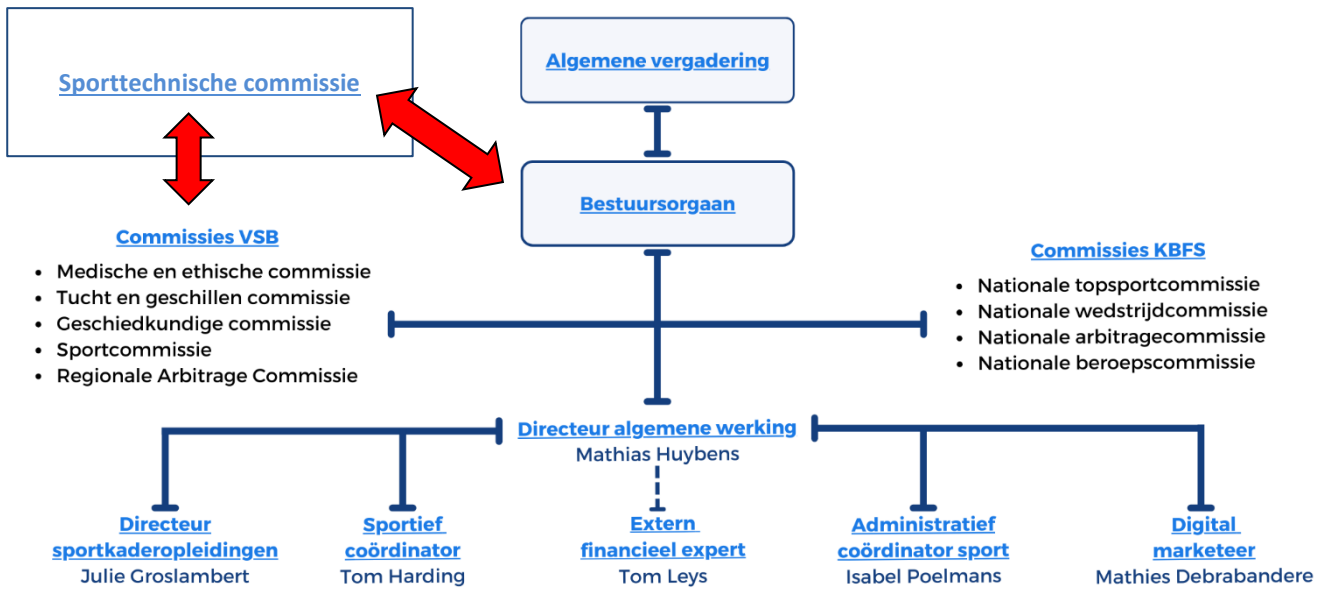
Sporttechnische commissie

Algemene vergadering

Bestuursorgaan

Commissies VSB
- Medische en ethische commissie
- Tucht en geschillen commissie
- Geschiedkundige commissie
- Sportcommissie
- Regionale Arbitrage Commissie

Commissies KBFS
- Nationale topsportcommissie
- Nationale wedstrijdcommissie
- Nationale arbitragecommissie
- Nationale beroepscommissie

Directeur algemene werking
Mathias Huybens

Directeur sportkaderopleidingen
Julie Groslambert

Sportief coördinator
Tom Harding

Extern financieel expert
Tom Leys

Administratief coördinator sport
Isabel Poelmans

Digital marketeer
Mathies Debrabandere